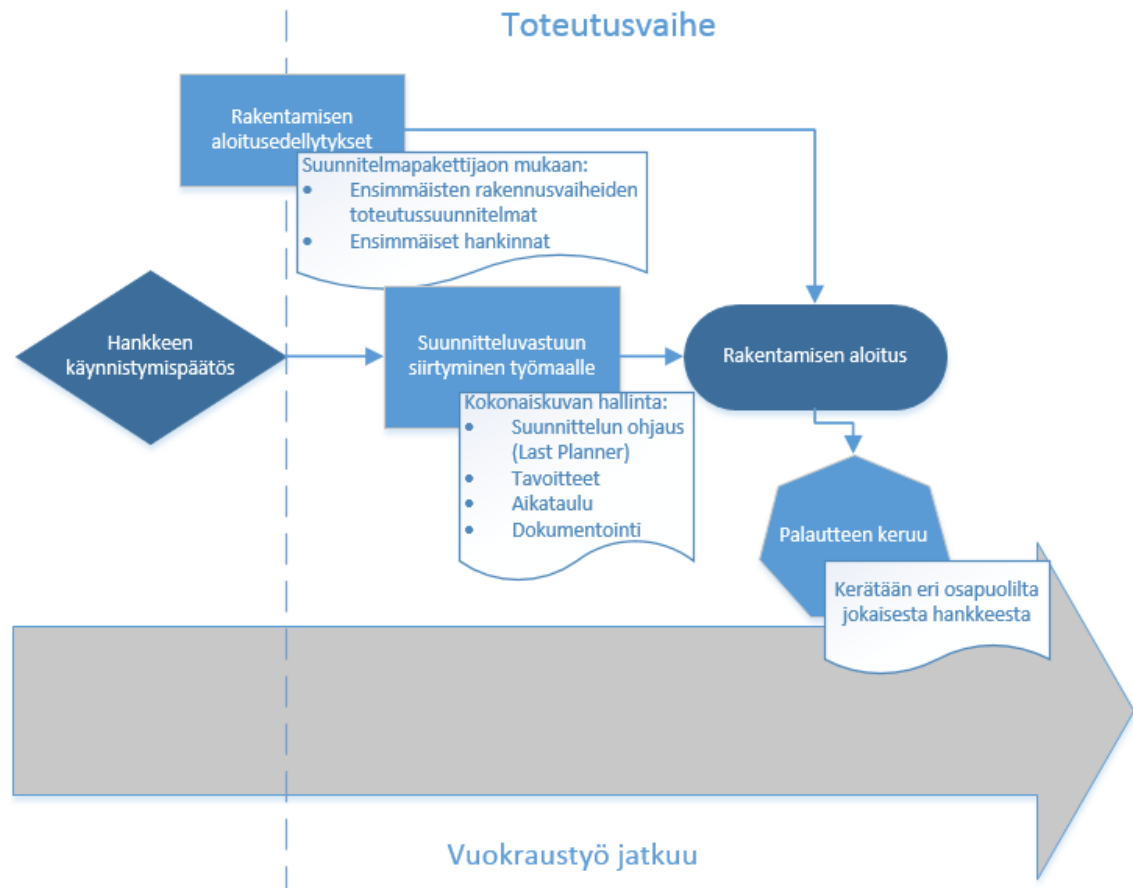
Toteutusvaihe

Rakentamisen aloitusedellytykset

Suunnitelmapakettijaon mukaan:
- Ensimmäisten rakennusvaiheiden toteutussuunnitelmat
- Ensimmäiset hankinnat

Hankkeen käynnistymispäätös

Suunnitteluvastuun siirtyminen työmaalle

Kokonaiskuvan hallinta:
- Suunnittelun ohjaus (Last Planner)
- Tavoitteet
- Aikataulu
- Dokumentointi

Rakentamisen aloitus

Palautteen keruu

Kerätään eri osapuolilta jokaisesta hankkeesta

Vuokraustyö jatkuu